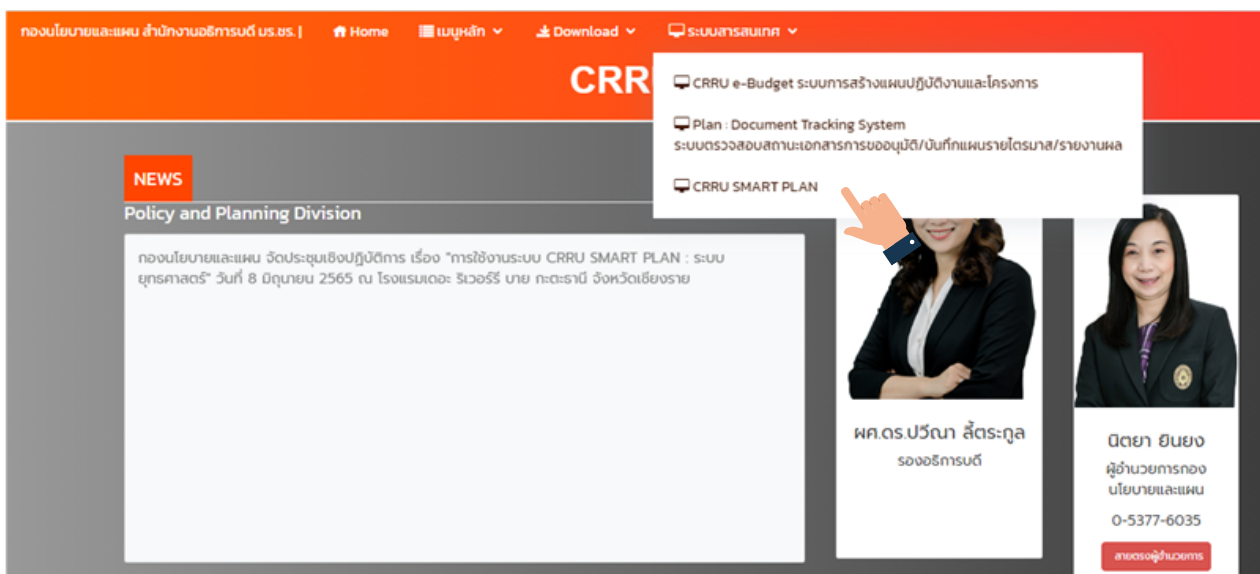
กองนโยบายและแผน สำนักงานอธิการบดี มร.ชร. | Home เมนูหลัก Download ระบบสารสนเทศ

CRRU

CRRU e-Budget ระบบการสร้างแผนปฏิบัติงานและโครงการ

Plan : Document Tracking System ระบบตรวจสอบสถานะเอกสารการขออนุมัติ/บันทึกแผนรายไตรมาส/รายงานผล

CRRU SMART PLAN

NEWS

Policy and Planning Division

กองนโยบายและแผน จัดประชุมเชิงปฏิบัติการ เรื่อง "การใช้งานระบบ CRRU SMART PLAN : ระบบยุทธศาสตร์" วันที่ 8 มิถุนายน 2565 ณ โรงแรมเดอะ ริเวอร์รี่ บาย กะตะธานี จังหวัดเชียงราย

ผศ.ดร.ปวีณา ลี้ตระกูล
รองอธิการบดี

นิตยา ยินยง
ผู้อำนวยการกองนโยบายและแผน
0-5377-6035
สายตรงผู้อำนวยการ